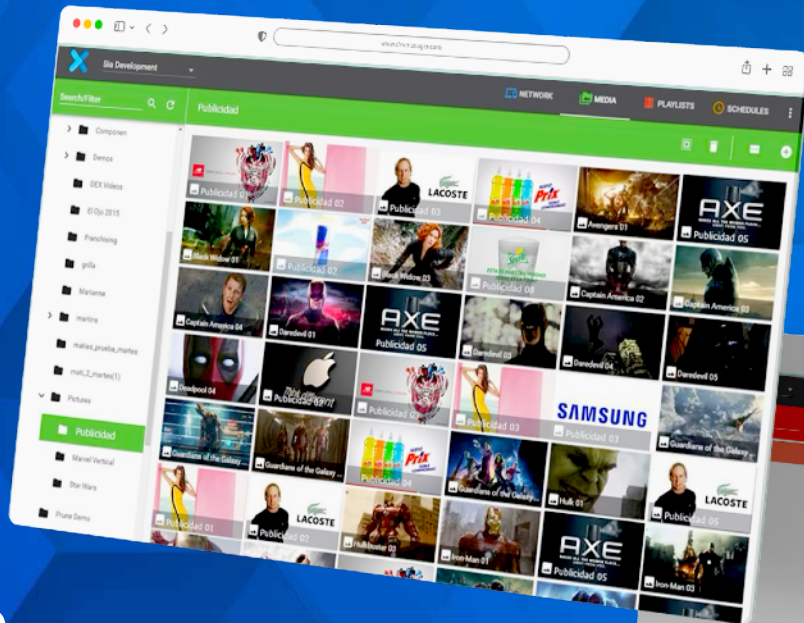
Sia Development

Search/Filter

Componen
Demos
DEX Videos
El Ojo 2015
Franchising
golla
Mariana
martins
mattes_prueba_martes
mati_2_martes(1)
Pictures
Publicidad
Marvel Vertical
Star Wars
Prune Demo

NETWORK
MEDIA
PLAYLISTS
SCHEDULES

Publicidad

Publicidad 01
Publicidad 02
Publicidad 03
Publicidad 04
Avengers 01
Publicidad 05
Black Widow 01
Publicidad 02
Black Widow 03
Publicidad 03
Captain America 02
Captain America 03
Captain America 04
Daredevil 01
Publicidad 05
Daredevil 03
Daredevil 04
Daredevil 05
Deadpool 04
Publicidad 01
Publicidad 02
Publicidad 03
Publicidad 03
Guardians of the Galaxy
Guardians of the Galaxy
Guardians of the Galaxy
Publicidad 04
Guardians of the Galaxy
Hulk 01
Publicidad 05
Publicidad 01
Publicidad 02
Hulkbuster 03
Iron-Man 01
Publicidad 05
Iron-Man 03

LACOSTE
Prix
AXE
SAMSUNG
LACOSTE
Prix
LACOSTE
AXE